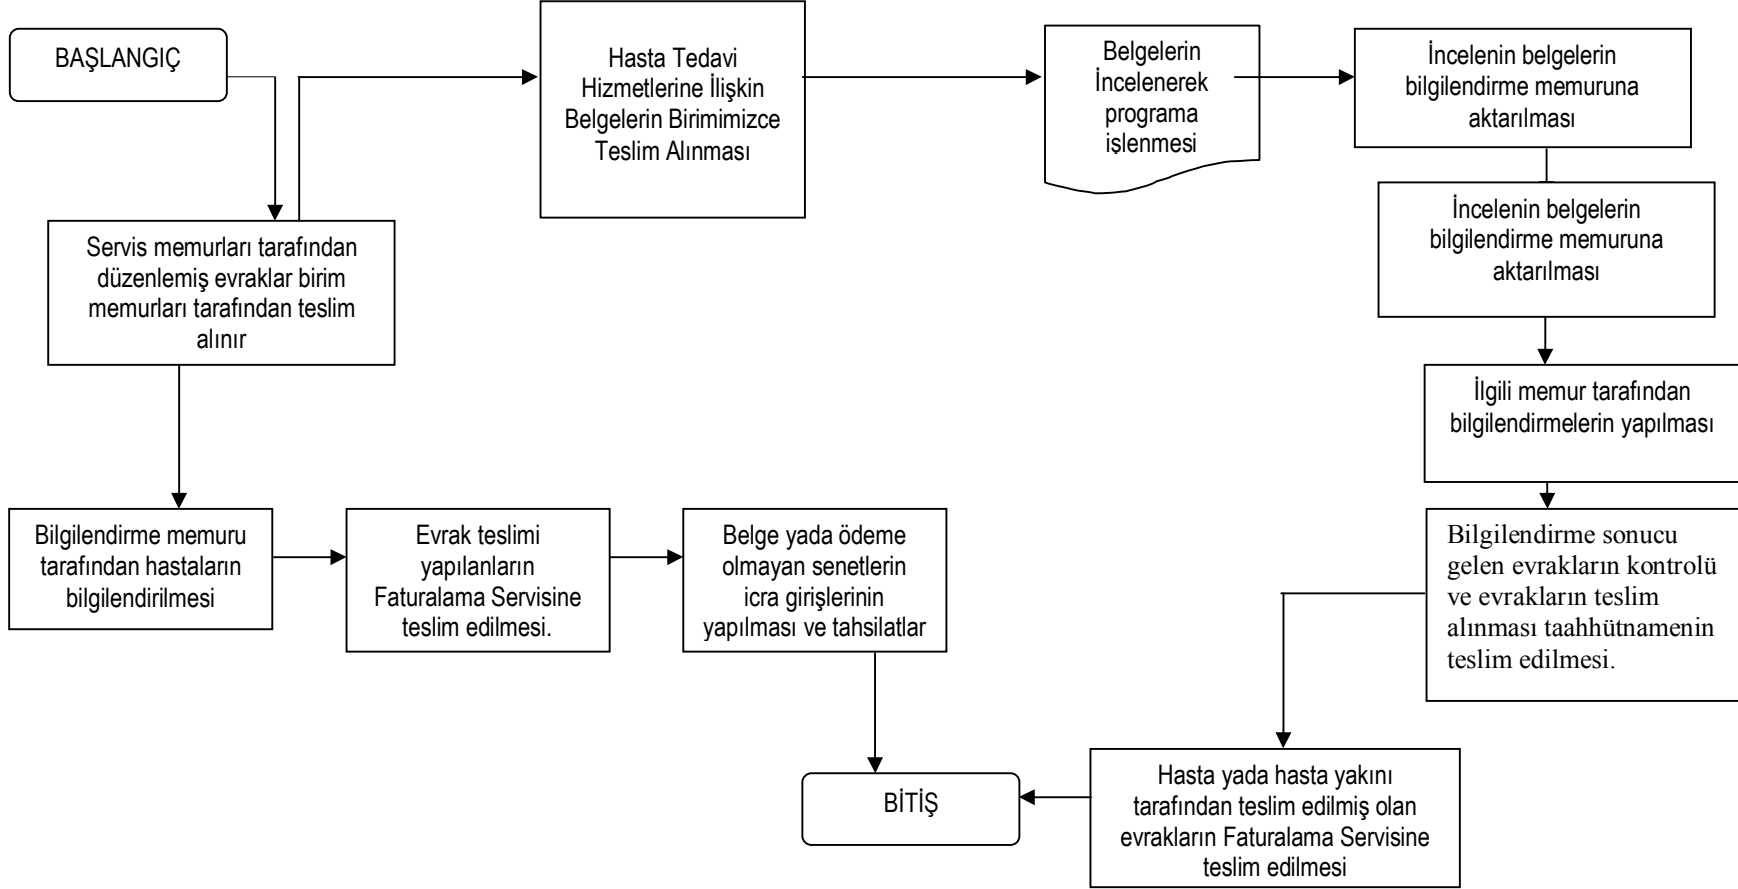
BAŞLANGIÇ

Hasta Tedavi Hizmetlerine İlişkin Belgelerin Birimimizce Teslim Alınması

Belgelerin İncelenerek programa işlenmesi

İncelenin belgelerin bilgilendirme memuruna aktarılması

İncelenin belgelerin bilgilendirme memuruna aktarılması

Servis memurları tarafından düzenlemiş evraklar birim memurları tarafından teslim alınır

İlgili memur tarafından bilgilendirmelerin yapılması

Bilgilendirme memuru tarafından hastaların bilgilendirilmesi

Evrak teslimi yapılanların Faturalama Servisine teslim edilmesi.

Belge yada ödeme olmayan senetlerin icra girişlerinin yapılması ve tahsilatlar

Bilgilendirme sonucu gelen evrakların kontrolü ve evrakların teslim alınması taahhütnamenin teslim edilmesi.

BİTİŞ

Hasta yada hasta yakını tarafından teslim edilmiş olan evrakların Faturalama Servisine teslim edilmesi